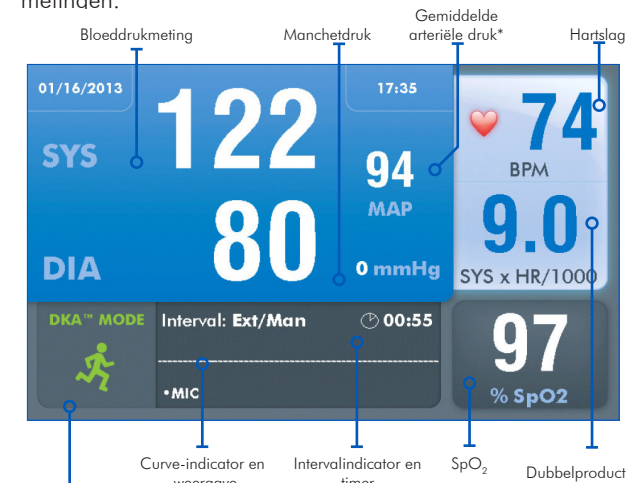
melinden.

Bloeddrukmeting

Manchetdruk

Gemiddelde arteriële druk*

Hartslag

01/16/2013

SYS

122

80

DIA

17:35

94

MAP

0 mmHg

74

BPM

9.0

SYS x HR/1000

DKA™ MODE

Interval: Ext/Man

00:55

•MIC

97

% SpO2

Curve-indicator en weergave

Intervalindicator en timer

$SpO_2$

Dubbelproduct